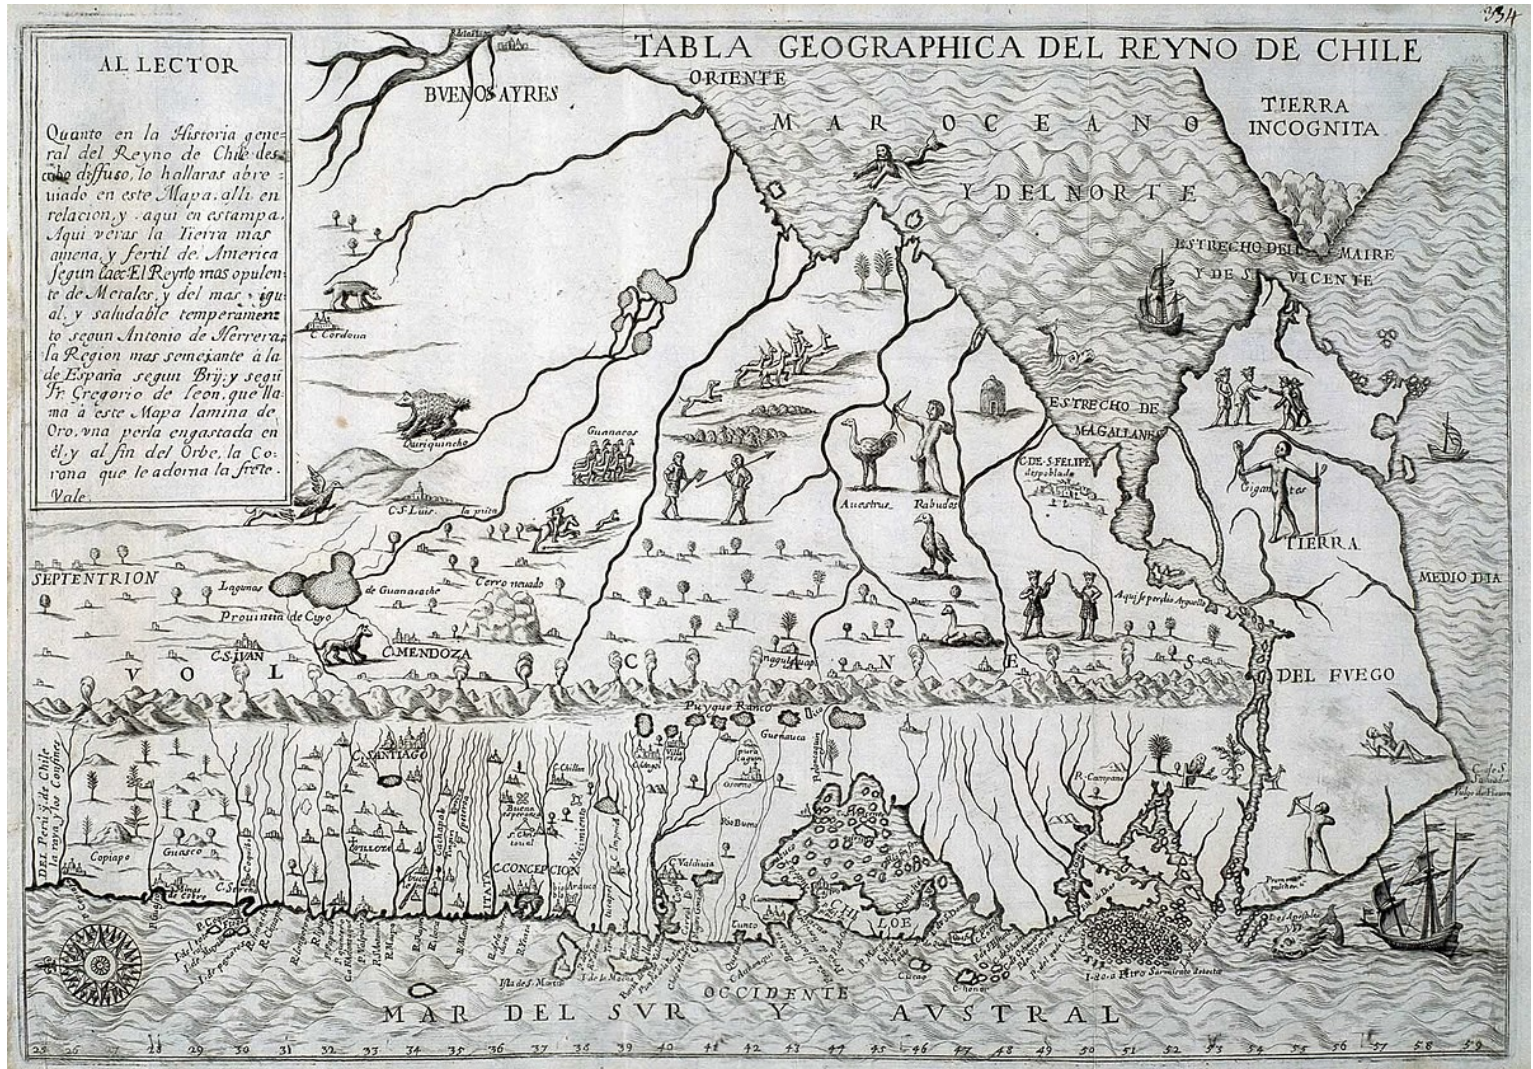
134

TABLA GEOGRAPHICA DEL REYNO DE CHILE

AL LECTOR

Quanto en la Historia general del Reyno de Chile descrivo diffuso, lo hallaras abreviado en este Mapa, alli en relacion, y aqui en estampa. Aqui veras la Tierra mas amena, y fertil de America segun Laet. El Reyno mas opulente de Metales, y del mas igual, y saludable temperamento segun Antonio de Herrera: la Region mas semejante a la de España segun Brij; y segun Fr. Gregorio de Leon, que llama a este Mapa lamina de Oro, vna perla engastada en el, y al fin del Orbe, la Corona que le adorna la frente.
Vale.

BVENOS AYRES

ORIENTE

MAR OCEANO Y DEL NORTE

TIERRA INCOGNITA

ESTRECHO DEL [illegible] MAIRE Y DE S. VICENTE

ESTRECHO DE MAGALLANES

C. Cordoua

Quirquincho

Guanacos

C.S. Luis

la pvnta

Auestrus

Rabudos

C. DE S. FELIPE despoblado

Gigantes

TIERRA

DEL FVEGO

MEDIO DIA

Aqui se perdio Arguello

SEPTENTRION

Lagunas de Guanacache

Cerro neuado

Prouincia de Cuyo

C.S. IVAN

C. MENDOZA

V O L C A N E S

Puyeque Ranco

Guenateca

SANTIAGO

C. Chillan

Buena esperanza

C. CONCEPCION

C. Valdiuia

Osorno

Rio Bueno

R. Campana

DEL PERV Y DE CHILE LA RAYA Y LOS CONFINES

Copiapo

Guasco

C. Serena

Minas de Cobre

ITATA

Arauco

CHILOE

C. Imperial

Isla de S. Maria

I. de la Mocha

Carelmapu

Castro

Chonos

I. 20 a Pedro Sarmiento detecto

Cabo de S. Saluador

OCCIDENTE

MAR DEL SVR Y AVSTRAL

25 26 27 28 29 30 31 32 33 34 35 36 37 38 39 40 41 42 43 44 45 46 47 48 49 50 51 52 53 54 55 56 57 58 59